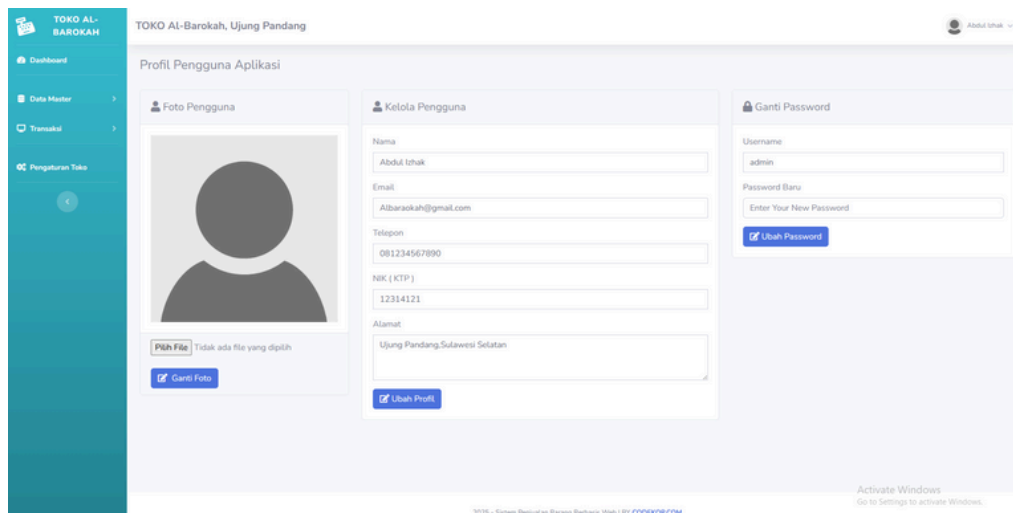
TOKO AL-BAROKAH

Dashboard

Data Master

Transaksi

Pengaturan Toko

TOKO Al-Barokah, Ujung Pandang

Abdul Izhak

Profil Pengguna Aplikasi

Foto Pengguna

Pilih File Tidak ada file yang dipilih

Ganti Foto

Kelola Pengguna

Nama

Abdul Izhak

Email

Albaraokah@gmail.com

Telepon

081234567890

NIK (KTP)

12314121

Alamat

Ujung Pandang,Sulawesi Selatan

Ubah Profil

Ganti Password

Username

admin

Password Baru

Enter Your New Password

Ubah Password

Activate Windows
Go to Settings to activate Windows.

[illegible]